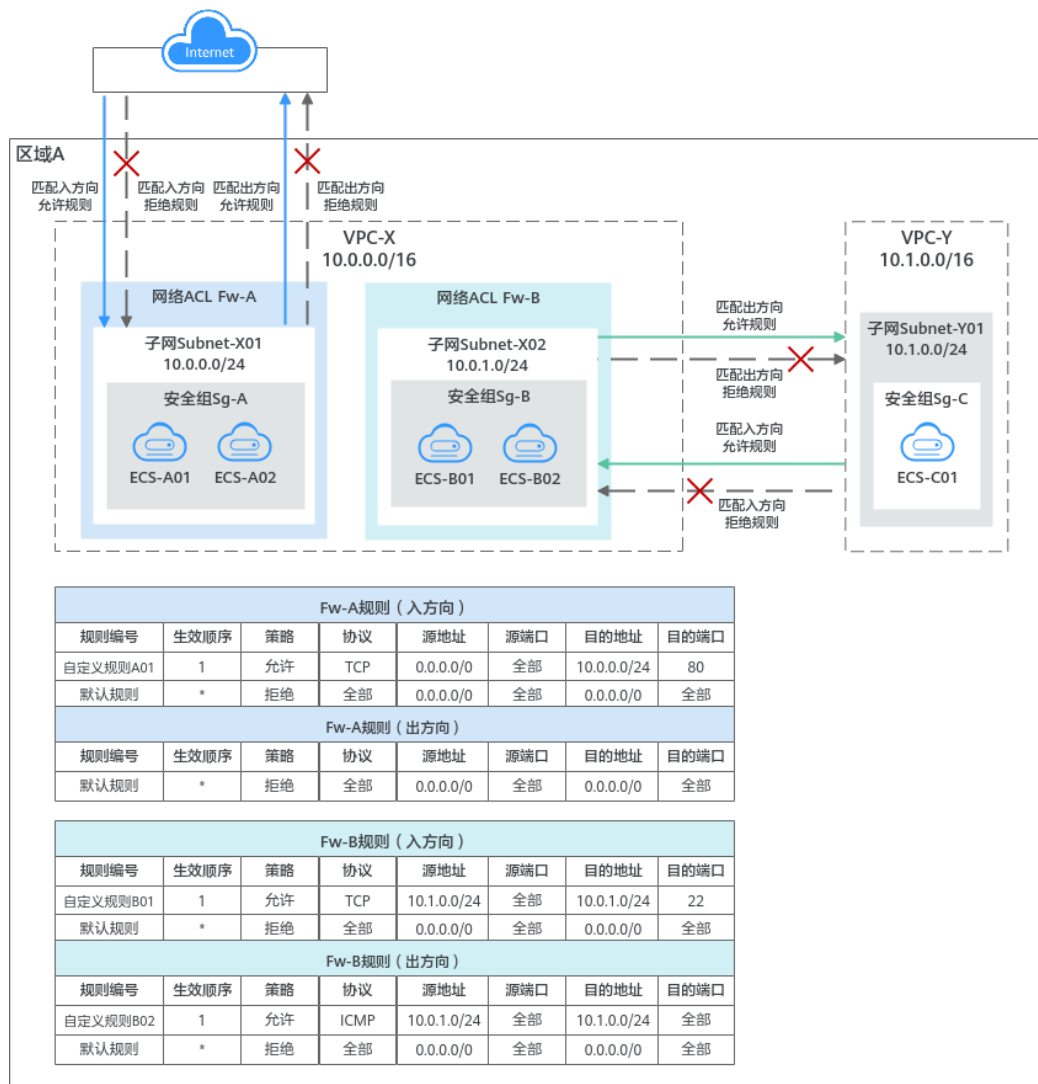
Internet

区域A

匹配入方向允许规则

匹配入方向拒绝规则

匹配出方向允许规则

匹配出方向拒绝规则

VPC-X
10.0.0.0/16

网络ACL Fw-A

子网Subnet-X01
10.0.0.0/24

安全组Sg-A

ECS-A01 ECS-A02

网络ACL Fw-B

子网Subnet-X02
10.0.1.0/24

安全组Sg-B

ECS-B01 ECS-B02

匹配出方向允许规则

匹配出方向拒绝规则

匹配入方向允许规则

匹配入方向拒绝规则

VPC-Y
10.1.0.0/16

子网Subnet-Y01
10.1.0.0/24

安全组Sg-C

ECS-C01

| Fw-A规则（入方向） | | | | | | | |
|---|---|---|---|---|---|---|---|
| 规则编号 | 生效顺序 | 策略 | 协议 | 源地址 | 源端口 | 目的地址 | 目的端口 |
| 自定义规则A01 | 1 | 允许 | TCP | 0.0.0.0/0 | 全部 | 10.0.0.0/24 | 80 |
| 默认规则 | * | 拒绝 | 全部 | 0.0.0.0/0 | 全部 | 0.0.0.0/0 | 全部 |
| Fw-A规则（出方向） | | | | | | | |
| 规则编号 | 生效顺序 | 策略 | 协议 | 源地址 | 源端口 | 目的地址 | 目的端口 |
| 默认规则 | * | 拒绝 | 全部 | 0.0.0.0/0 | 全部 | 0.0.0.0/0 | 全部 |

| Fw-B规则（入方向） | | | | | | | |
|---|---|---|---|---|---|---|---|
| 规则编号 | 生效顺序 | 策略 | 协议 | 源地址 | 源端口 | 目的地址 | 目的端口 |
| 自定义规则B01 | 1 | 允许 | TCP | 10.1.0.0/24 | 全部 | 10.0.1.0/24 | 22 |
| 默认规则 | * | 拒绝 | 全部 | 0.0.0.0/0 | 全部 | 0.0.0.0/0 | 全部 |
| Fw-B规则（出方向） | | | | | | | |
| 规则编号 | 生效顺序 | 策略 | 协议 | 源地址 | 源端口 | 目的地址 | 目的端口 |
| 自定义规则B02 | 1 | 允许 | ICMP | 10.0.1.0/24 | 全部 | 10.1.0.0/24 | 全部 |
| 默认规则 | * | 拒绝 | 全部 | 0.0.0.0/0 | 全部 | 0.0.0.0/0 | 全部 |